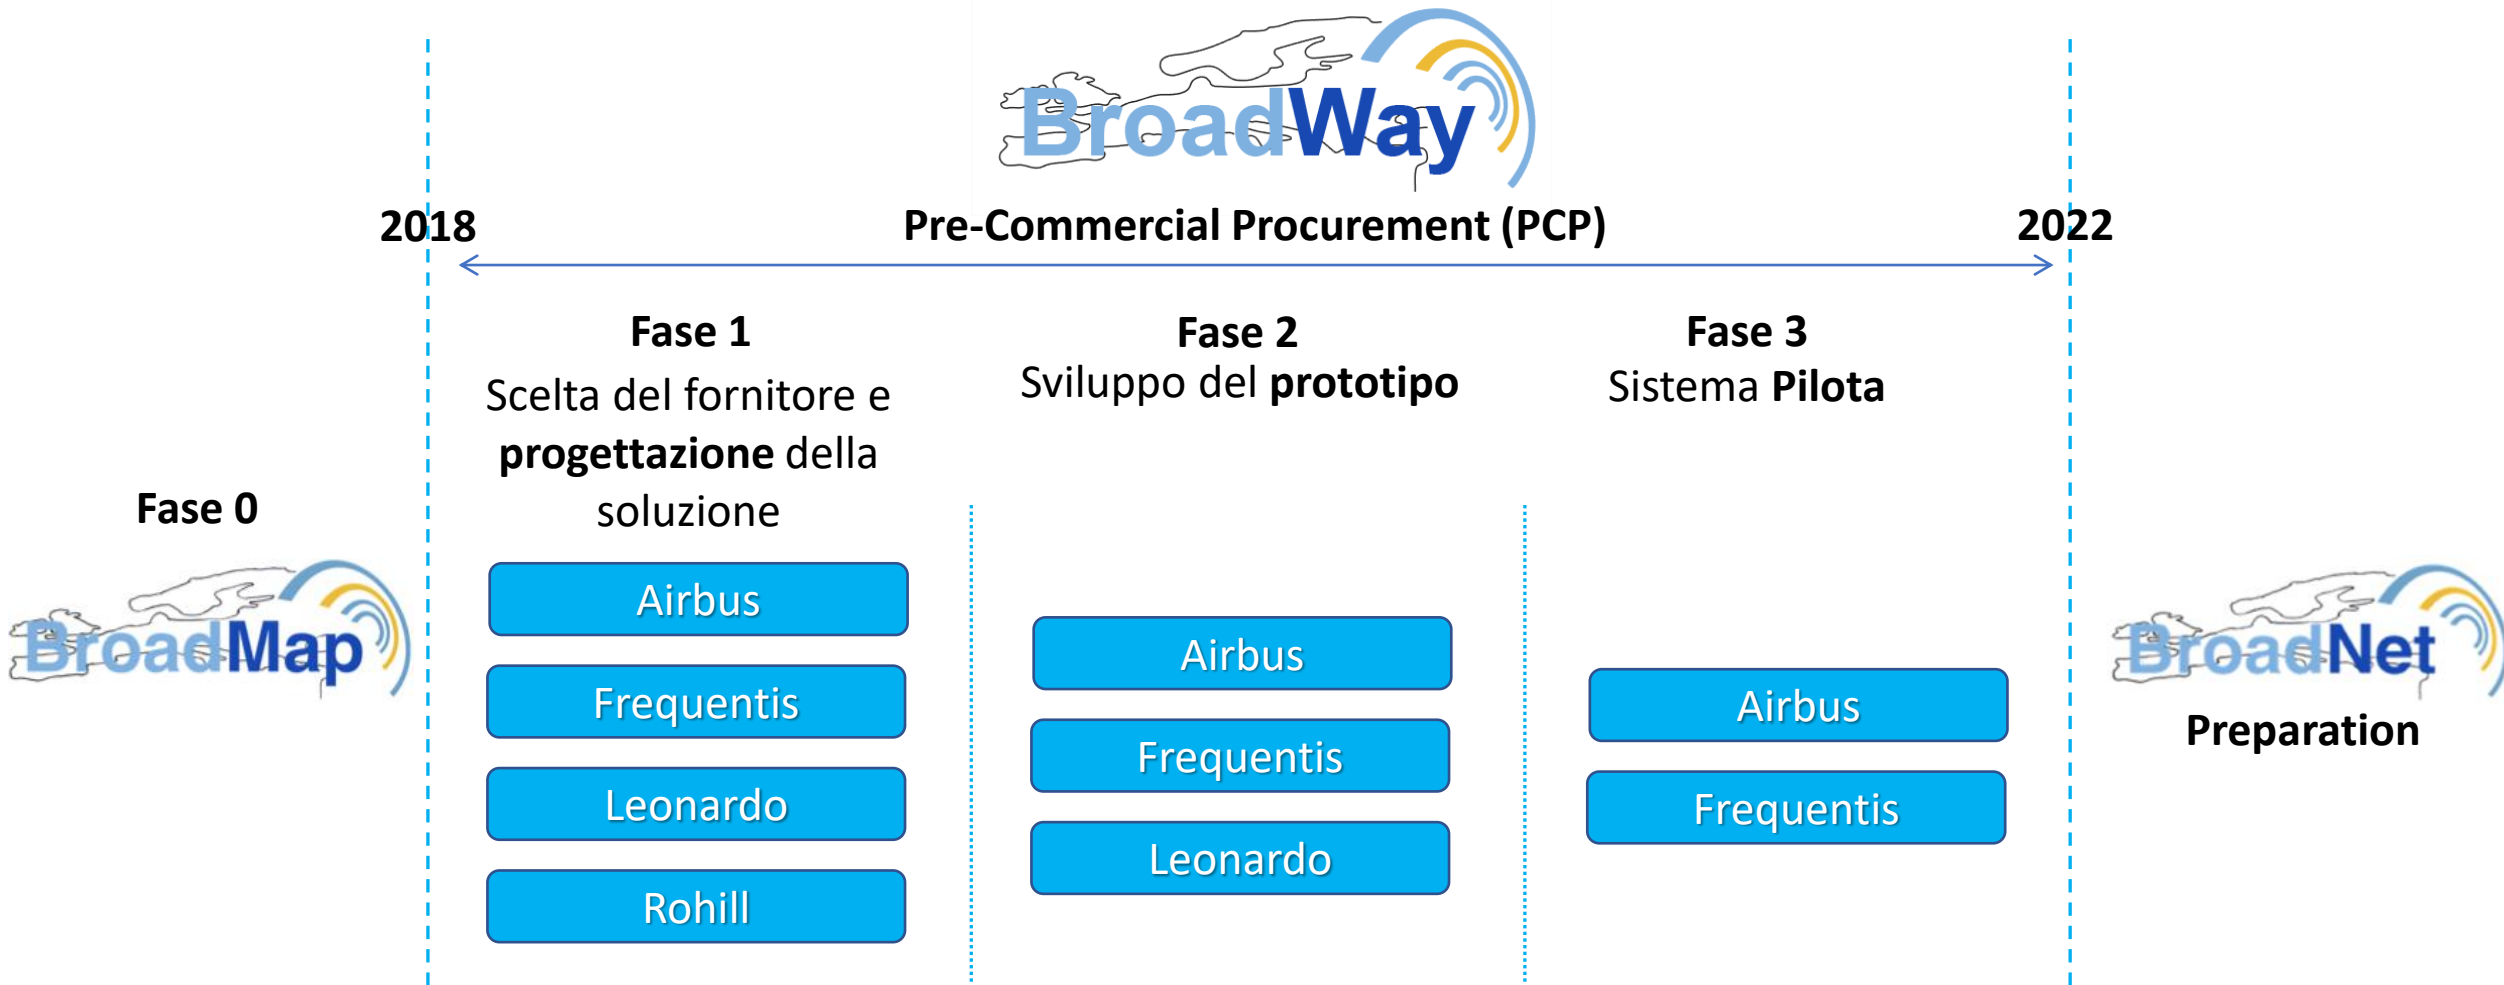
BroadWay

2018

Pre-Commercial Procurement (PCP)

2022

Fase 1
Scelta del fornitore e **progettazione** della soluzione

Fase 2
Sviluppo del **prototipo**

Fase 3
Sistema **Pilota**

Fase 0

BroadMap

Airbus

Frequentis

Leonardo

Rohill

Airbus

Frequentis

Leonardo

Airbus

Frequentis

BroadNet

Preparation